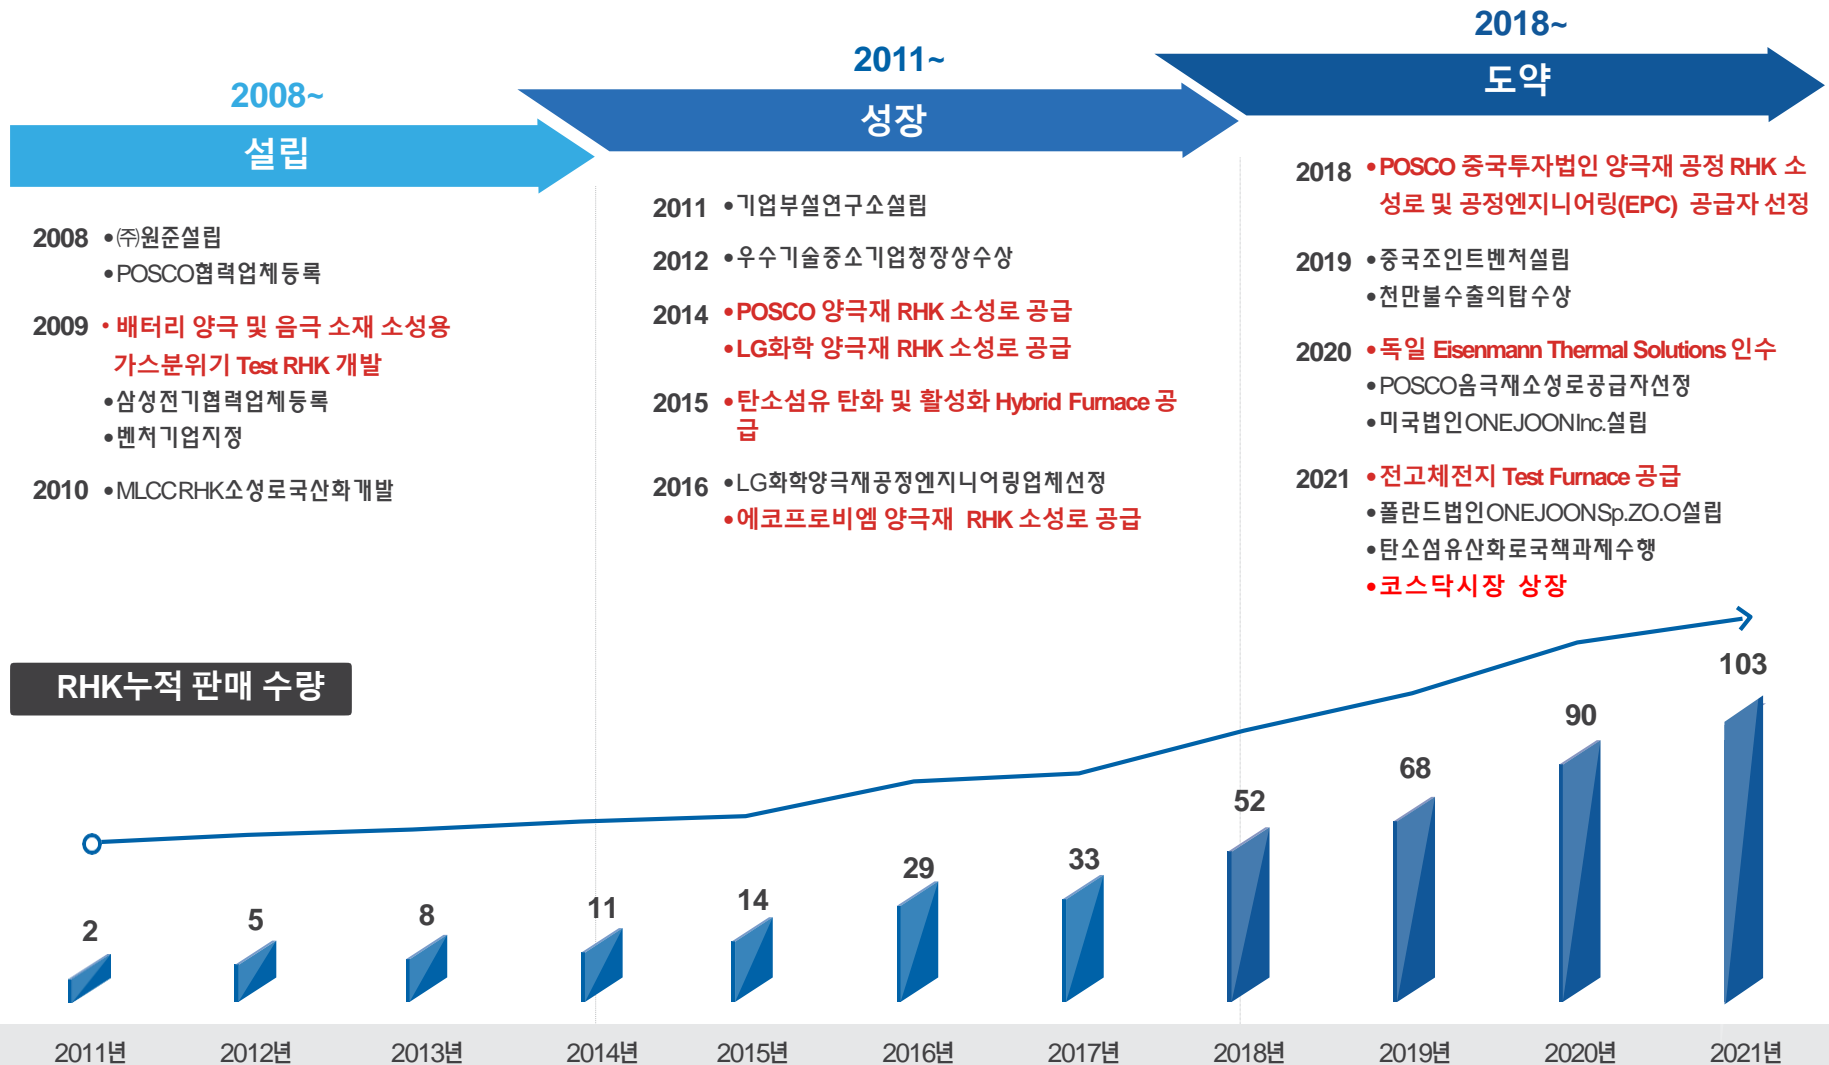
2008~
설립

2008 •㈜원준설립
•POSCO협력업체등록

2009 • 배터리 양극 및 음극 소재 소성용 가스분위기 Test RHK 개발
•삼성전기협력업체등록
•벤처기업지정

2010 •MLCCRHK소성로국산화개발

2011~
성장

2011 •기업부설연구소설립

2012 •우수기술중소기업청장상수상

2014 •POSCO 양극재 RHK 소성로 공급
•LG화학 양극재 RHK 소성로 공급

2015 •탄소섬유 탄화 및 활성화 Hybrid Furnace 공급

2016 •LG화학양극재공정엔지니어링업체선정
•에코프로비엠 양극재 RHK 소성로 공급

2018~
도약

2018 •POSCO 중국투자법인 양극재 공정 RHK 소성로 및 공정엔지니어링(EPC) 공급자 선정

2019 •중국조인트벤처설립
•천만불수출의탑수상

2020 •독일 Eisenmann Thermal Solutions 인수
•POSCO음극재소성로공급자선정
•미국법인ONEJOONInc.설립

2021 •전고체전지 Test Furnace 공급
•폴란드법인ONEJOONSp.ZO.O설립
•탄소섬유산화로국책과제수행
•코스닥시장 상장

RHK누적 판매 수량

| 2011년 | 2012년 | 2013년 | 2014년 | 2015년 | 2016년 | 2017년 | 2018년 | 2019년 | 2020년 | 2021년 |
|---|---|---|---|---|---|---|---|---|---|---|
| 2 | 5 | 8 | 11 | 14 | 29 | 33 | 52 | 68 | 90 | 103 |